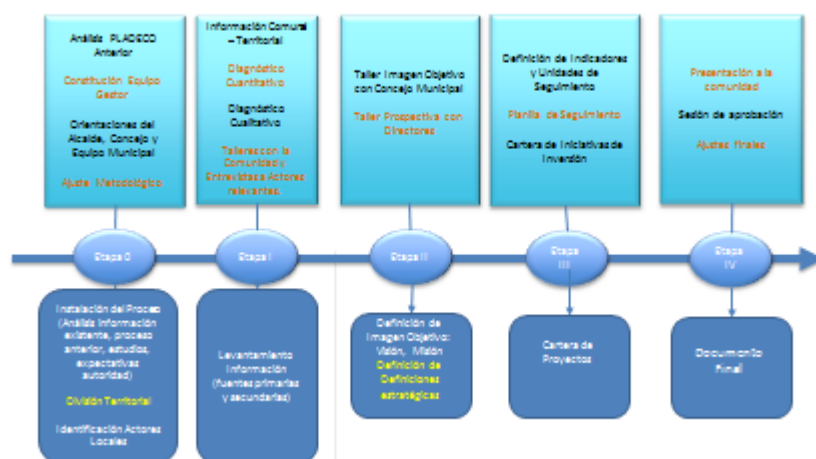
Análisis PLADECO Anterior

Construcción Equipo Gestor

Orientaciones del Alcalde, Concejo y Equipo Municipal

Ajuste Metodológico

Información Comunal – Territorial

Diagnóstico Cuantitativo

Diagnóstico Cualitativo

Talleres con la Comunidad y Entrevistas a Actores relevantes

Taller Imagen Objetivo con Concejo Municipal

Taller Prospectiva con Directores

Definición de Indicadores y Unidades de Seguimiento

Planilla de Seguimiento

Cartera de Iniciativas de Inversión

Presentación a la comunidad

Sesión de aprobación

Ajustes finales

Etapa 0

Etapa I

Etapa II

Etapa III

Etapa IV

Instalación del Proceso (Análisis Información existente, proceso anterior, estudios, expectativas autoridad)

División Territorial

Identificación Actores Locales

Levantamiento Información (fuentes primarias y secundarias)

Definición de Imagen Objetivo: Visión, Misión

Definición de Definiciones estratégicas

Cartera de Proyectos

Documento Final